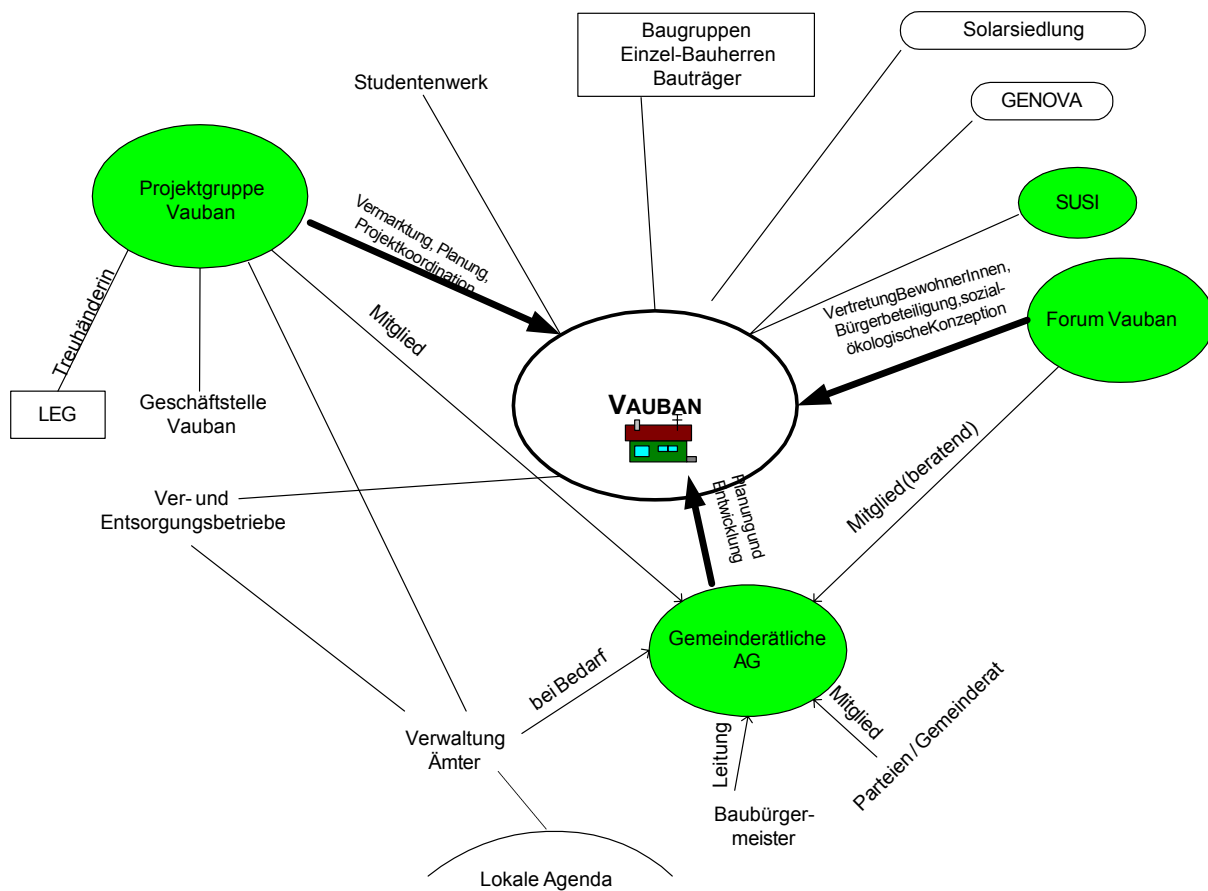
Baugruppen
Einzel-Bauherren
Bauträger

Solarsiedlung

Studentenwerk

GENOVA

Projektgruppe Vauban

SUSI

Vermarktung, Planung, Projektkoordination

VertretungBewohnerInnen, Bürgerbeteiligung,sozial-ökologischeKonzeption

Forum Vauban

Treuhänderin

Mitglied

LEG

Geschäftstelle Vauban

VAUBAN

Mitglied(beratend)

Ver- und Entsorgungsbetriebe

Planungund Entwicklung

Gemeinderätliche AG

bei Bedarf

Mitglied

Parteien / Gemeinderat

Verwaltung Ämter

Leitung

Baubürger-meister

Lokale Agenda